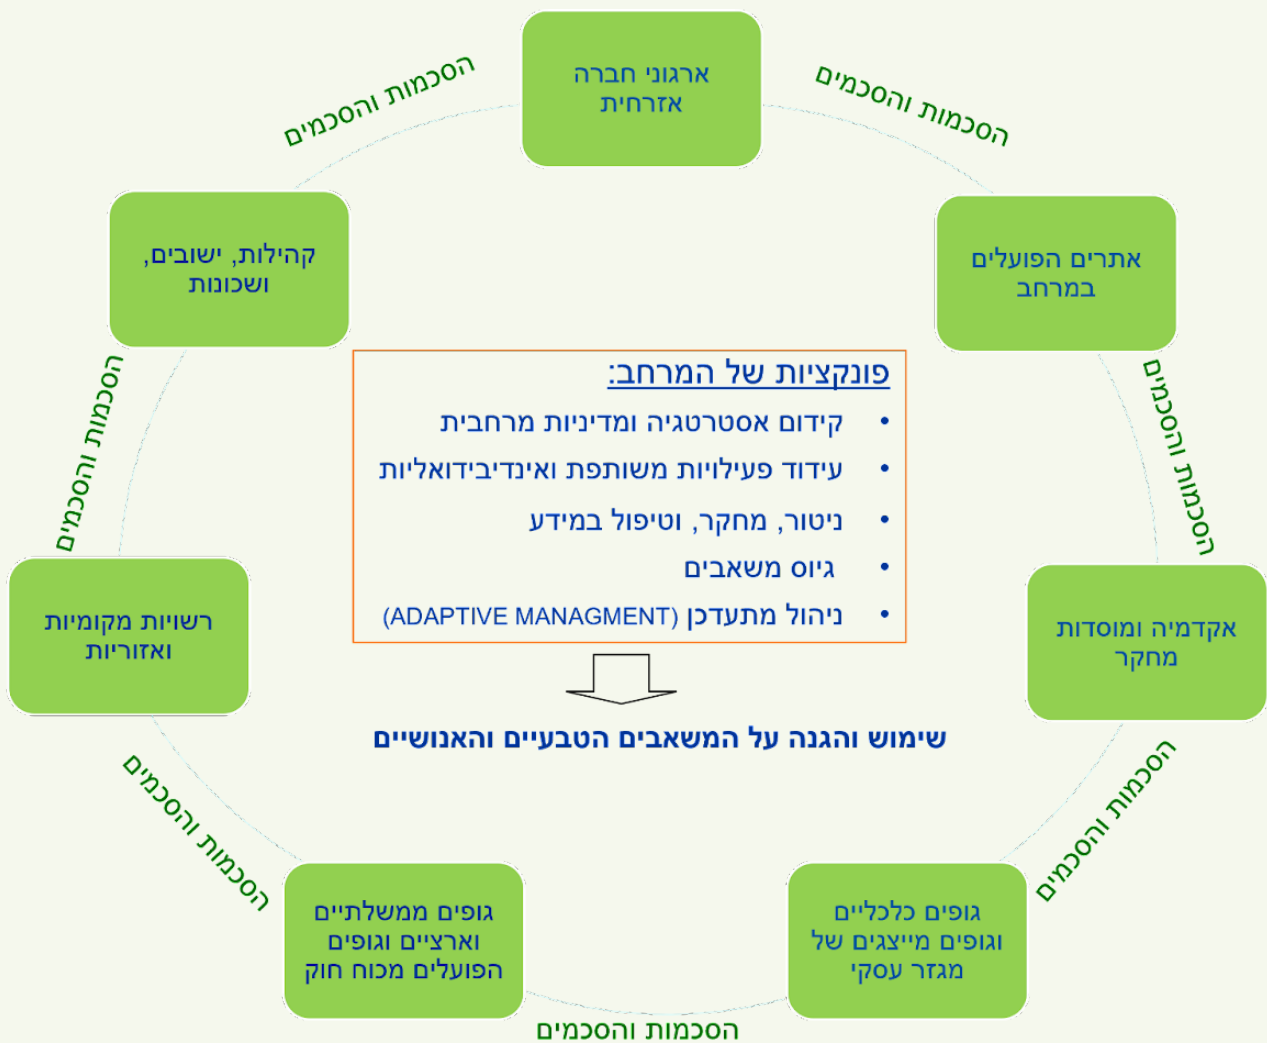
ארגוני חברה אזרחית

הסכמות והסכמים

הסכמות והסכמים

קהילות, ישובים, ושכונות

אתרים הפועלים במרחב

פונקציות של המרחב:

• קידום אסטרטגיה ומדיניות מרחבית
• עידוד פעילויות משותפת ואינדיבידואליות
• ניטור, מחקר, וטיפול במידע
• גיוס משאבים
• ניהול מתעדכן (ADAPTIVE MANAGMENT)

הסכמות והסכמים

הסכמות והסכמים

רשויות מקומיות ואזוריות

אקדמיה ומוסדות מחקר

שימוש והגנה על המשאבים הטבעיים והאנושיים

הסכמות והסכמים

הסכמות והסכמים

גופים ממשלתיים וארציים וגופים הפועלים מכוח חוק

גופים כלכליים וגופים מייצגים של מגזר עסקי

הסכמות והסכמים